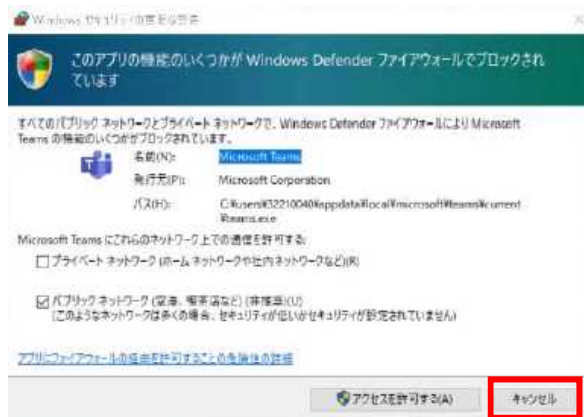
Windows セキュリティの重要な警告

このアプリの機能のいくつかが Windows Defender ファイアウォールでブロックされています

すべてのパブリック ネットワークとプライベート ネットワークで、Windows Defender ファイアウォールにより Microsoft Teams の機能のいくつかがブロックされています。

名前(N): Microsoft Teams
発行元(P): Microsoft Corporation
パス(H): C:¥users¥32210040¥appdata¥local¥microsoft¥teams¥current¥teams.exe

Microsoft Teams にこれらのネットワーク上での通信を許可する:

☐ プライベート ネットワーク (ホーム ネットワークや社内ネットワークなど)(R)

☑ パブリック ネットワーク (空港、喫茶店など) (非推奨)(U)
(このようなネットワークは多くの場合、セキュリティが低いかセキュリティが設定されていません)

アプリにファイアウォールの経由を許可することの危険性の詳細

アクセスを許可する(A) キャンセル